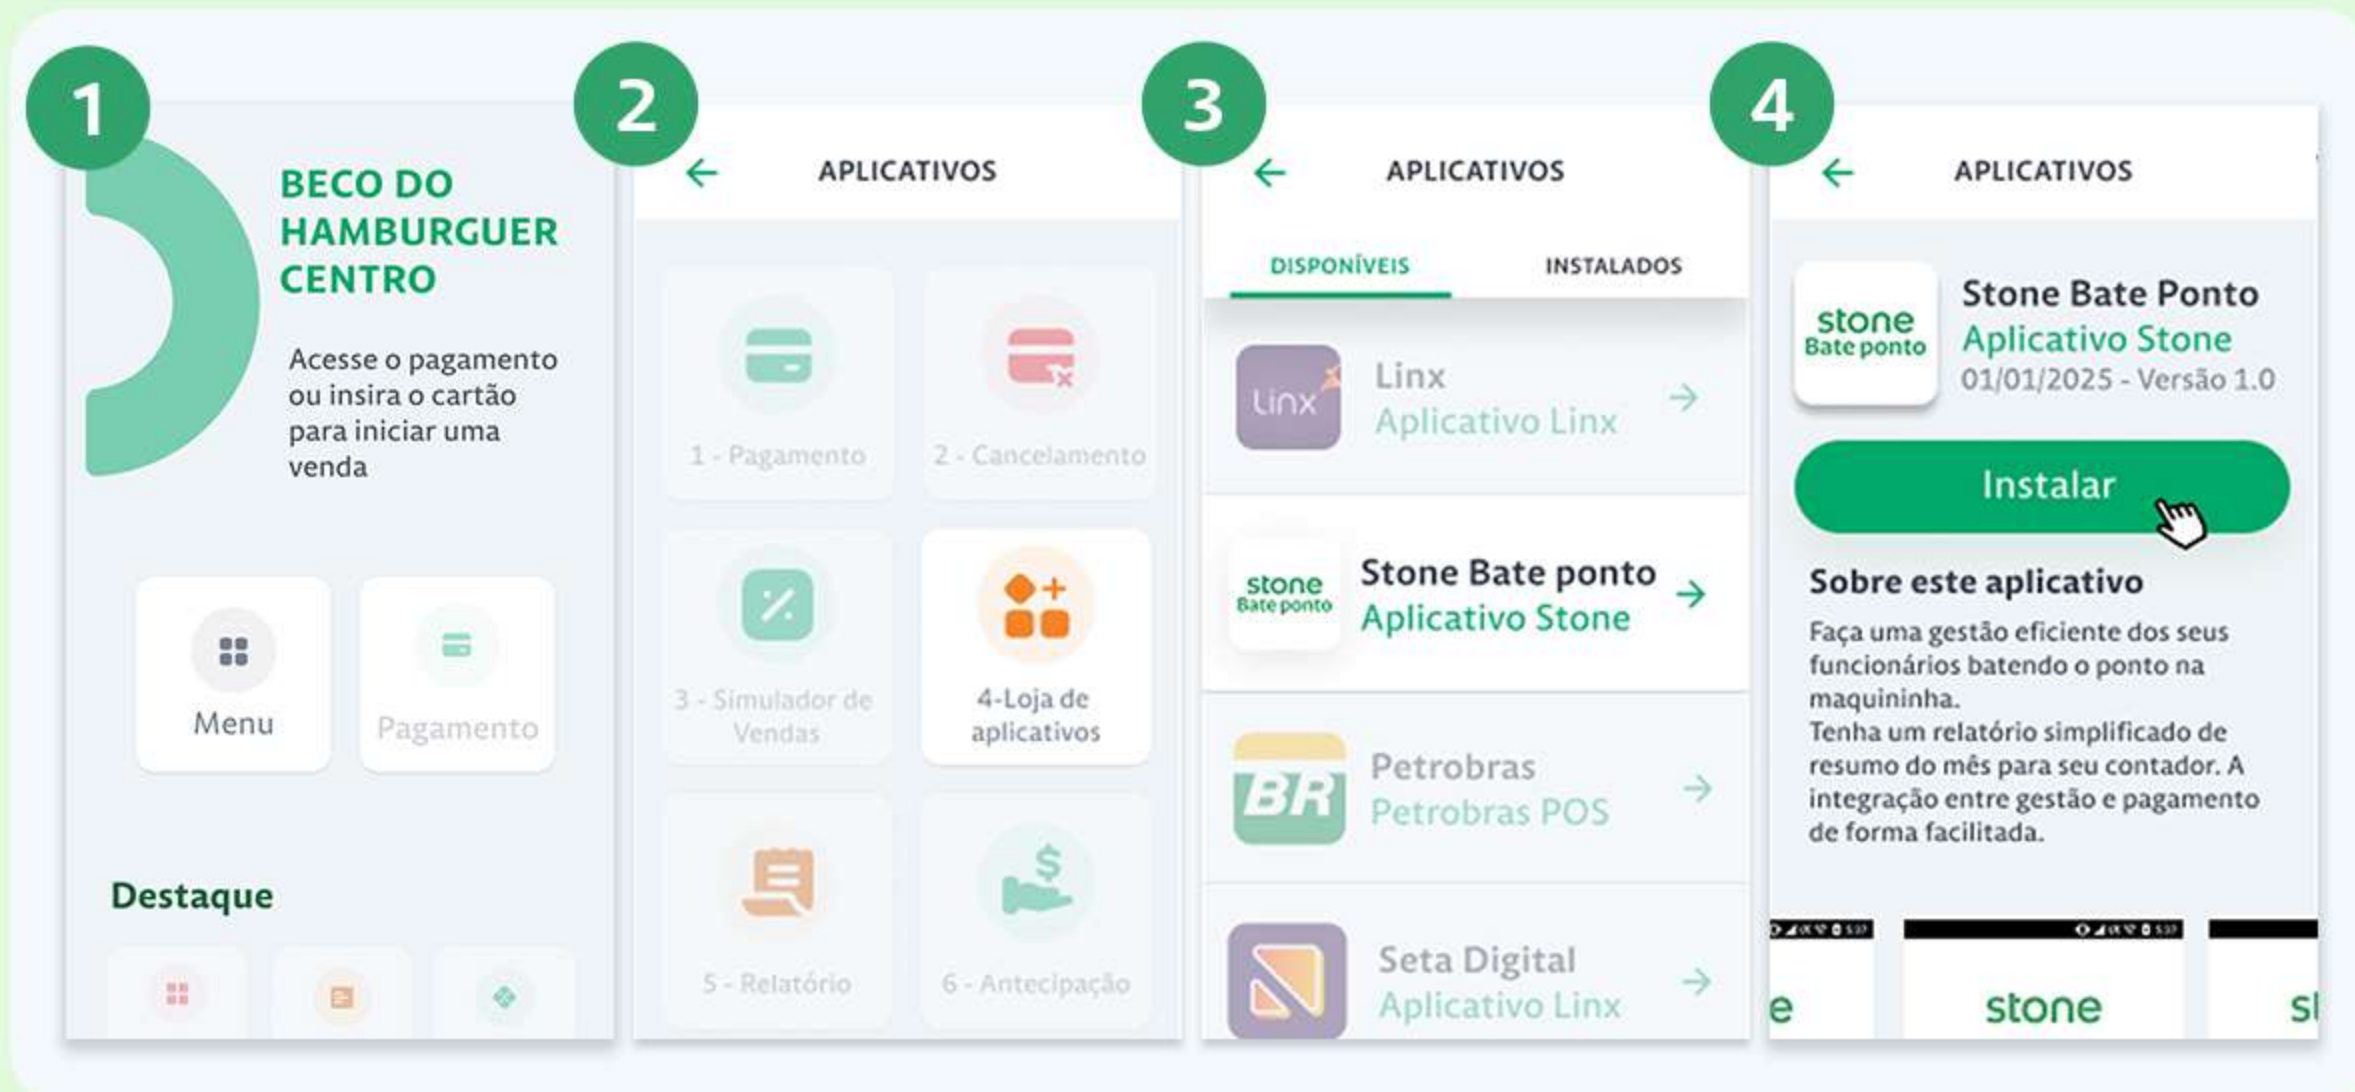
1

BECO DO HAMBURGUER CENTRO

Acesse o pagamento ou insira o cartão para iniciar uma venda

Menu

Pagamento

Destaque

2

APLICATIVOS

1 - Pagamento

2 - Cancelamento

3 - Simulador de Vendas

4-Loja de aplicativos

5 - Relatório

6 - Antecipação

3

APLICATIVOS

DISPONÍVEIS

INSTALADOS

Linx
Aplicativo Linx

stone Bate ponto

Stone Bate ponto
Aplicativo Stone

BR

Petrobras
Petrobras POS

Seta Digital
Aplicativo Linx

4

APLICATIVOS

stone Bate ponto

Stone Bate Ponto
Aplicativo Stone
01/01/2025 - Versão 1.0

Instalar

Sobre este aplicativo

Faça uma gestão eficiente dos seus funcionários batendo o ponto na maquininha.
Tenha um relatório simplificado de resumo do mês para seu contador. A integração entre gestão e pagamento de forma facilitada.

e

stone

st